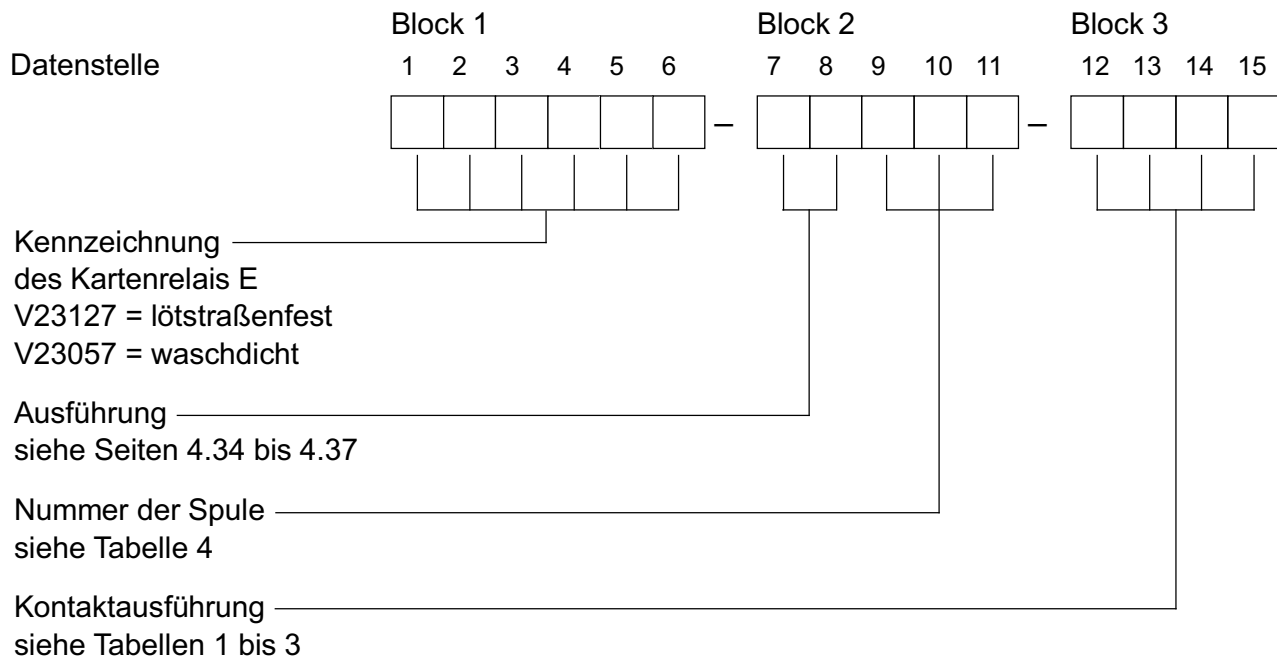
Block 1
Block 2
Block 3

Datenstelle
1 2 3 4 5 6 – 7 8 9 10 11 – 12 13 14 15

Kennzeichnung des Kartenrelais E
V23127 = lötstraßenfest
V23057 = waschdicht

Ausführung
siehe Seiten 4.34 bis 4.37

Nummer der Spule
siehe Tabelle 4

Kontaktausführung
siehe Tabellen 1 bis 3